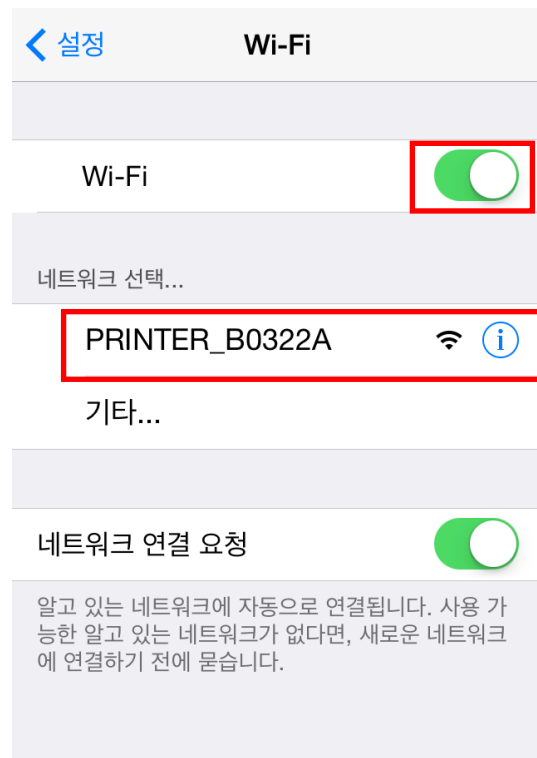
설정

Wi-Fi

Wi-Fi

네트워크 선택...

PRINTER_B0322A

기타...

네트워크 연결 요청

알고 있는 네트워크에 자동으로 연결됩니다. 사용 가능한 알고 있는 네트워크가 없다면, 새로운 네트워크에 연결하기 전에 묻습니다.